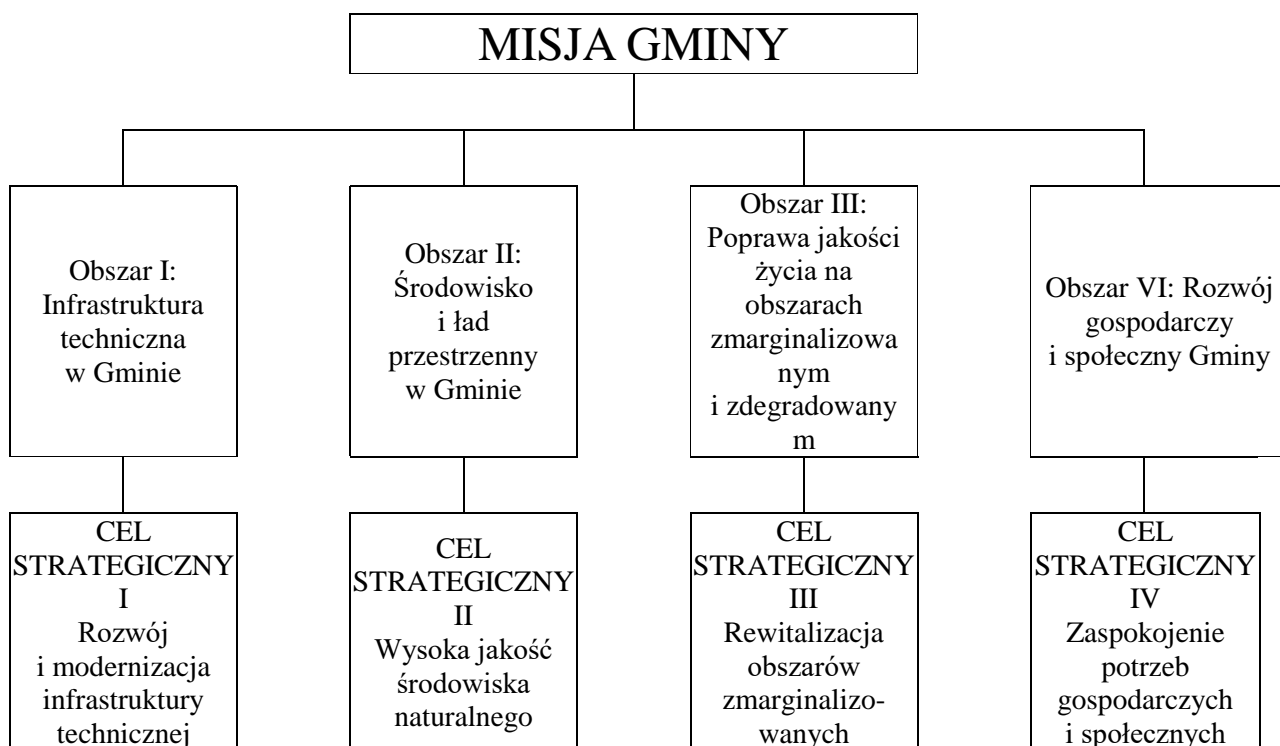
MISJA GMINY

Obszar I: Infrastruktura techniczna w Gminie

Obszar II: Środowisko i ład przestrzenny w Gminie

Obszar III: Poprawa jakości życia na obszarach zmarginalizowanym i zdegradowanym

Obszar VI: Rozwój gospodarczy i społeczny Gminy

CEL STRATEGICZNY I Rozwój i modernizacja infrastruktury technicznej

CEL STRATEGICZNY II Wysoka jakość środowiska naturalnego

CEL STRATEGICZNY III Rewitalizacja obszarów zmarginalizowanych

CEL STRATEGICZNY IV Zaspokojenie potrzeb gospodarczych i społecznych